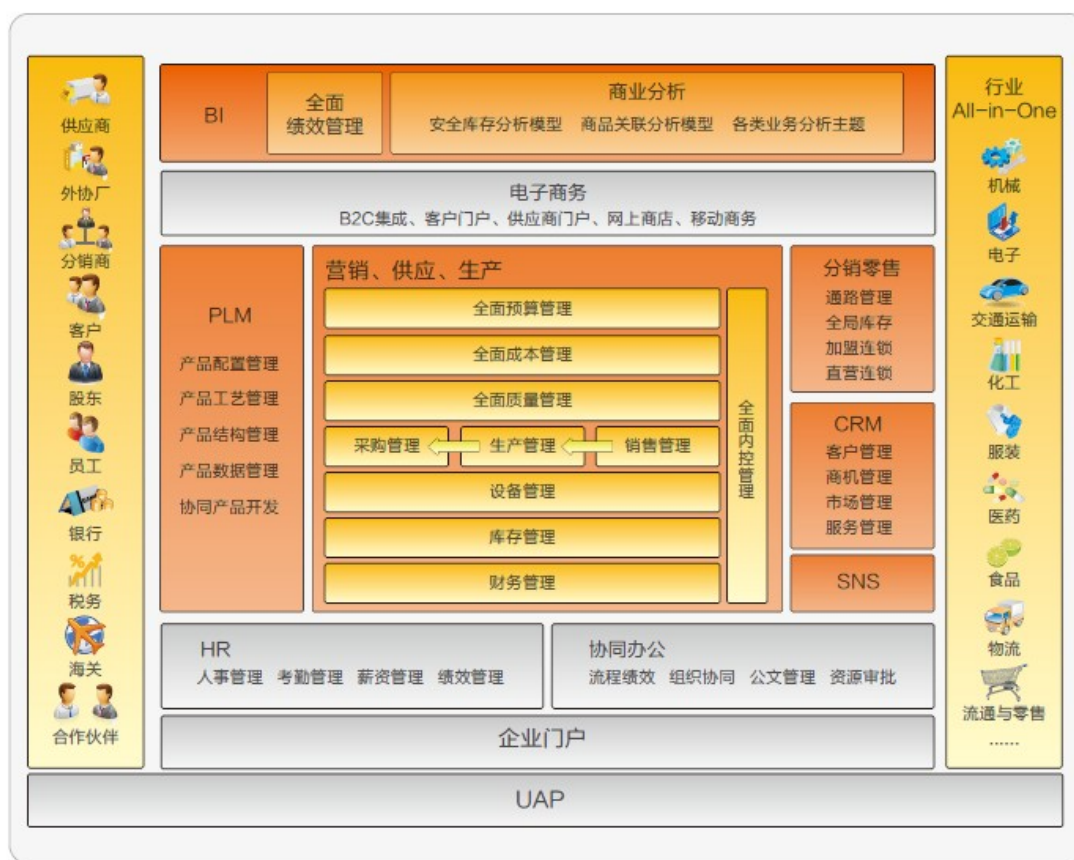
供应商
外协厂
分销商
客户
股东
员工
银行
税务
海关
合作伙伴

BI
全面绩效管理
商业分析
安全库存分析模型 商品关联分析模型 各类业务分析主题

电子商务
B2C集成、客户门户、供应商门户、网上商店、移动商务

PLM
产品配置管理
产品工艺管理
产品结构管理
产品数据管理
协同产品开发

营销、供应、生产
全面预算管理
全面成本管理
全面质量管理
采购管理
生产管理
销售管理
设备管理
库存管理
财务管理
全面内控管理

分销零售
通路管理
全局库存
加盟连锁
直营连锁

CRM
客户管理
商机管理
市场管理
服务管理

SNS

HR
人事管理 考勤管理 薪资管理 绩效管理

协同办公
流程绩效 组织协同 公文管理 资源审批

企业门户

行业
All-in-One
机械
电子
交通运输
化工
服装
医药
食品
物流
流通与零售
......

UAP